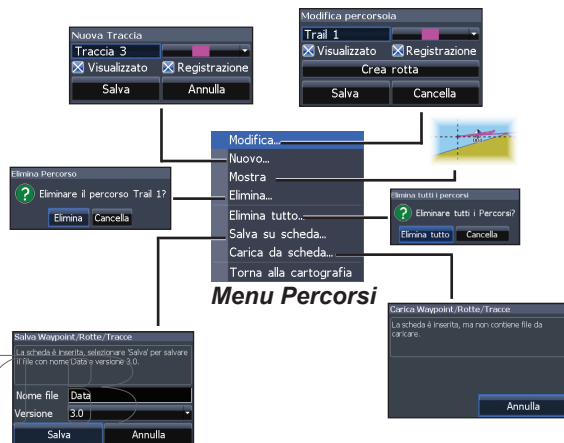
Nuova Traccia
Traccia 3
Visualizzato
Registrazione
Salva
Annulla

Modifica percorsoia
Trail 1
Visualizzato
Registrazione
Crea rotta
Salva
Cancella

Modifica...
Nuovo...
Mostra
Elimina...
Elimina tutto...
Salva su scheda...
Carica da scheda...
Torna alla cartografia

Menu Percorsi

Elimina Percorso
Eliminare il percorso Trail 1?
Elimina
Cancella

Elimina tutti i percorsi
Eliminare tutti i Percorsi?
Elimina tutto
Cancella

Salva Waypoint/Rotte/Tracce
La scheda è inserita, selezionare 'Salva' per salvare il file con nome Data e versione 3.0.
Nome file
Data
Versione
3.0
Salva
Annulla

Carica Waypoint/Rotte/Tracce
La scheda è inserita, ma non contiene file da caricare.
Annulla